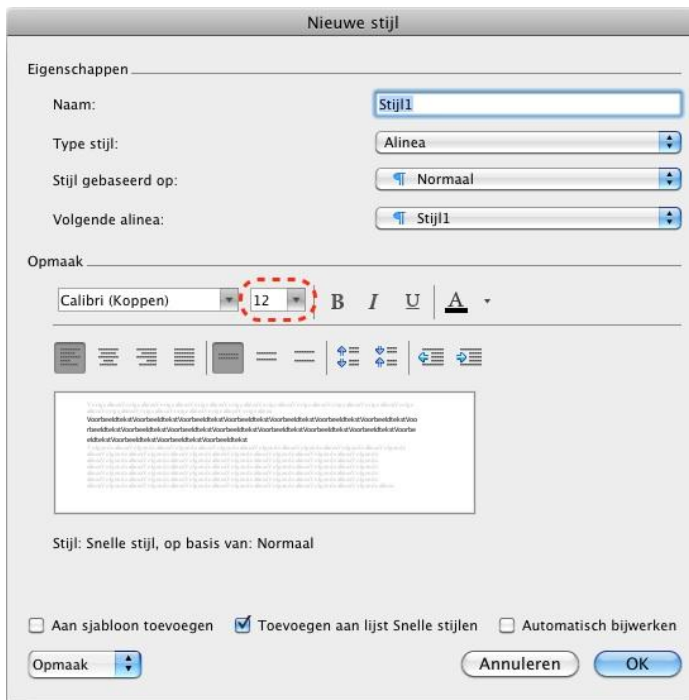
Nieuwe stijl

Eigenschappen

Naam: Stijl1

Type stijl: Alinea

Stijl gebaseerd op: ¶ Normaal

Volgende alinea: ¶ Stijl1

Opmaak

Calibri (Koppen) 12 B I U A

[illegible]
VoorbeeldtekstVoorbeeldtekstVoorbeeldtekstVoorbeeldtekstVoorbeeldtekstVoorbeeldtekstVoorbeeldtekstVoorbeeldtekstVoorbeeldtekstVoorbeeldtekstVoorbeeldtekstVoorbeeldtekstVoorbeeldtekstVoorbeeldtekstVoorbeeldtekstVoorbeeldtekstVoorbeeldtekstVoorbeeldtekst
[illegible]

Stijl: Snelle stijl, op basis van: Normaal

Aan sjabloon toevoegen Toevoegen aan lijst Snelle stijlen Automatisch bijwerken

Opmaak Annuleren OK